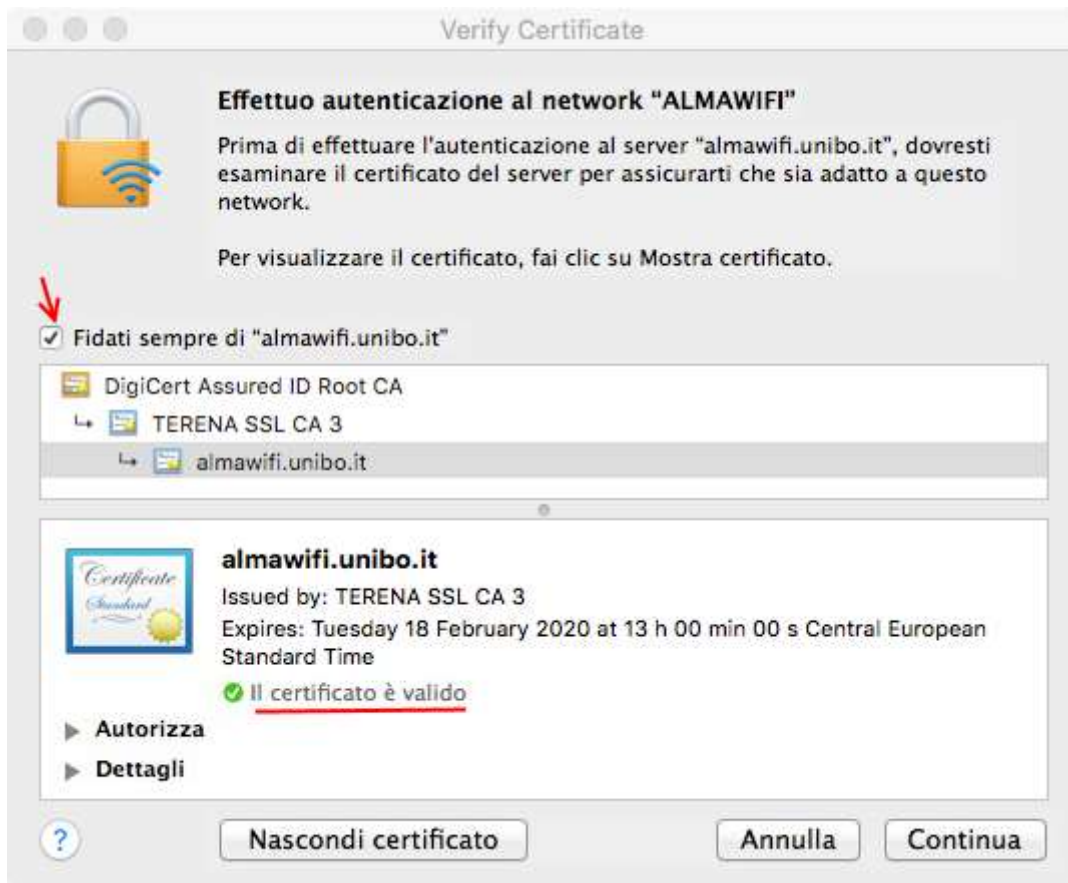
Verify Certificate

Effettuo autenticazione al network "ALMAWIFI"

Prima di effettuare l'autenticazione al server "almawifi.unibo.it", dovresti esaminare il certificato del server per assicurarti che sia adatto a questo network.

Per visualizzare il certificato, fai clic su Mostra certificato.

Fidati sempre di "almawifi.unibo.it"

DigiCert Assured ID Root CA
TERENA SSL CA 3
almawifi.unibo.it

Certificate Standard

almawifi.unibo.it
Issued by: TERENA SSL CA 3
Expires: Tuesday 18 February 2020 at 13 h 00 min 00 s Central European Standard Time
Il certificato è valido

Autorizza
Dettagli

?
Nascondi certificato
Annulla
Continua